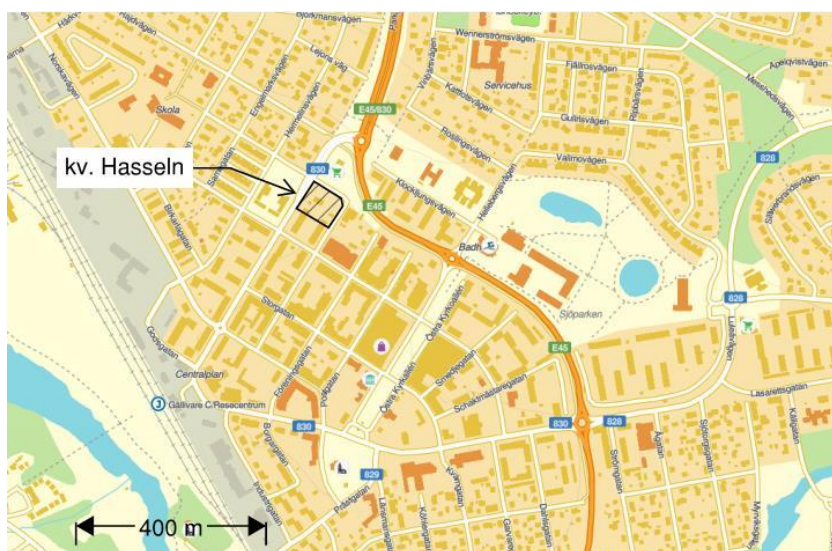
kv. Hasseln

Björkmansvägen
Wennerströmsvägen
Fjällrosvägen
Apelqvistvägen
Servicehus
Gullrisvägen
Valmovägen
Rosllingevägen
Klockljungsvägen
Skola
Engelbrektsvägen
Lejons väg
Norrlandsvägen
E45/830
830
E45
828
Badh
Sjöparken
Storgatan
Centralplan
Gällivare C/Resecentrum
Östra Kyrkogatan
Smedjegatan
Schaktmästaregatan
Lasarettsgatan
Lilla Kyrkogatan
Stationsgatan
E45
830
828
829
Föreningsgatan
Torggatan
Borgargatan
Industrigatan
Malmgatan
Dalgatan
Skolgatan
Sjöfurugatan
Kåkgatan
Myrviksgatan
Ängatan
Lillgatan
400 m